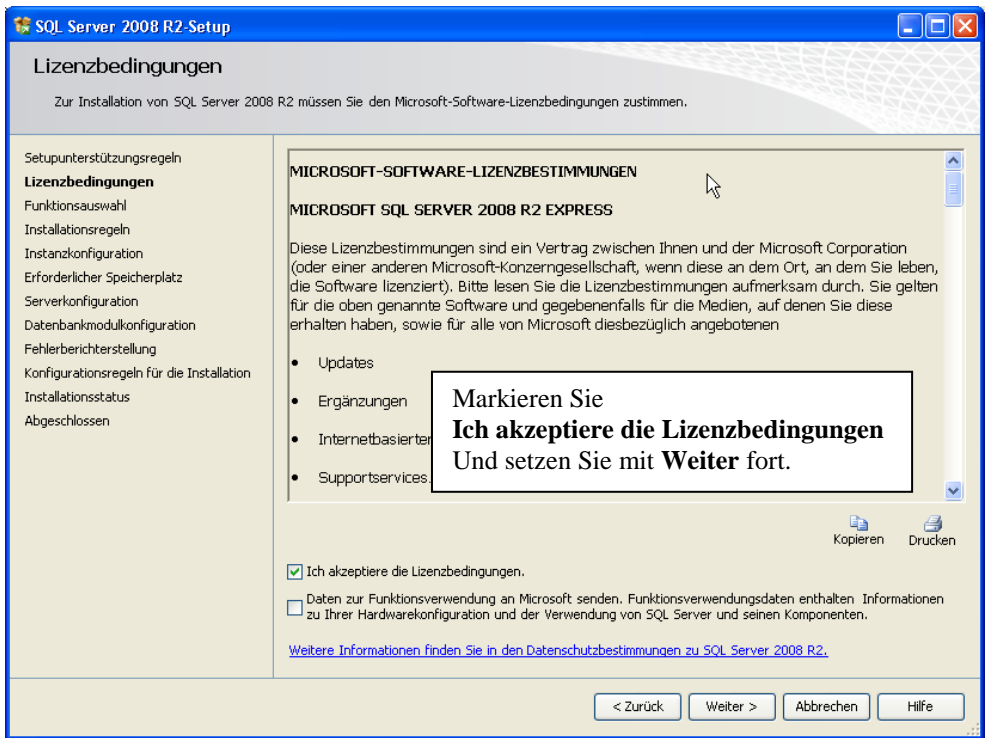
SQL Server 2008 R2-Setup

Lizenzbedingungen

Zur Installation von SQL Server 2008 R2 müssen Sie den Microsoft-Software-Lizenzbedingungen zustimmen.

Setupunterstützungsregeln
Lizenzbedingungen
Funktionsauswahl
Installationsregeln
Instanzkonfiguration
Erforderlicher Speicherplatz
Serverkonfiguration
Datenbankmodulkonfiguration
Fehlerberichterstellung
Konfigurationsregeln für die Installation
Installationsstatus
Abgeschlossen

MICROSOFT-SOFTWARE-LIZENZBESTIMMUNGEN

MICROSOFT SQL SERVER 2008 R2 EXPRESS

Diese Lizenzbestimmungen sind ein Vertrag zwischen Ihnen und der Microsoft Corporation (oder einer anderen Microsoft-Konzerngesellschaft, wenn diese an dem Ort, an dem Sie leben, die Software lizenziert). Bitte lesen Sie die Lizenzbestimmungen aufmerksam durch. Sie gelten für die oben genannte Software und gegebenenfalls für die Medien, auf denen Sie diese erhalten haben, sowie für alle von Microsoft diesbezüglich angebotenen

• Updates
• Ergänzungen
• Internetbasierter
• Supportservices.

Markieren Sie
**Ich akzeptiere die Lizenzbedingungen**
Und setzen Sie mit **Weiter** fort.

Kopieren Drucken

Ich akzeptiere die Lizenzbedingungen.

Daten zur Funktionsverwendung an Microsoft senden. Funktionsverwendungsdaten enthalten Informationen zu Ihrer Hardwarekonfiguration und der Verwendung von SQL Server und seinen Komponenten.

Weitere Informationen finden Sie in den Datenschutzbestimmungen zu SQL Server 2008 R2.

< Zurück Weiter > Abbrechen Hilfe